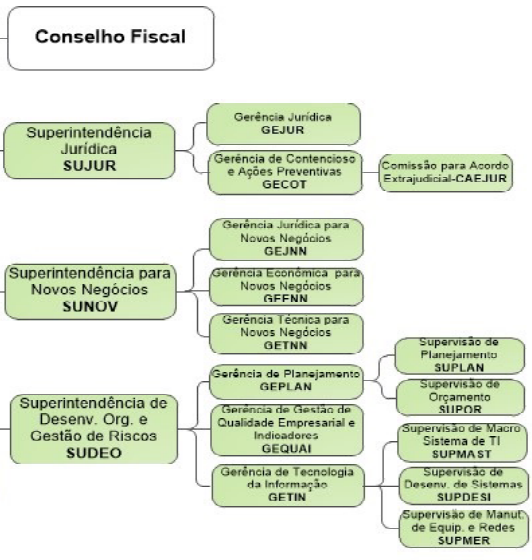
Conselho Fiscal

Superintendência Jurídica
SUJUR

Gerência Jurídica
GEJUR

Gerência de Contencioso e Ações Preventivas
GECOT

Comissão para Acordo Extrajudicial-CAEJUR

Superintendência para Novos Negócios
SUNOV

Gerência Jurídica para Novos Negócios
GEJNN

Gerência Econômica para Novos Negócios
GEENN

Gerência Técnica para Novos Negócios
GETNN

Superintendência de Desenv. Org. e Gestão de Riscos
SUDEO

Gerência de Planejamento
GEPLAN

Supervisão de Planejamento
SUPLAN

Supervisão de Orçamento
SUPOR

Gerência de Gestão de Qualidade Empresarial e Indicadores
GEQUAI

Gerência de Tecnologia da Informação
GETIN

Supervisão de Macro Sistema de TI
SUPMAST

Supervisão de Desenv. de Sistemas
SUPDESI

Supervisão de Manut. de Equip. e Redes
SUPMER